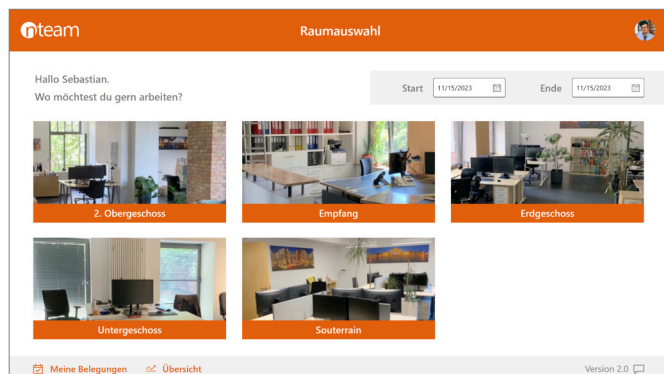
nteam

Raumauswahl

Hallo Sebastian.
Wo möchtest du gern arbeiten?

Start 11/15/2023

Ende 11/15/2023

2. Obergeschoss

Empfang

Erdgeschoss

Untergeschoss

Souterrain

Meine Belegungen

Übersicht

Version 2.0